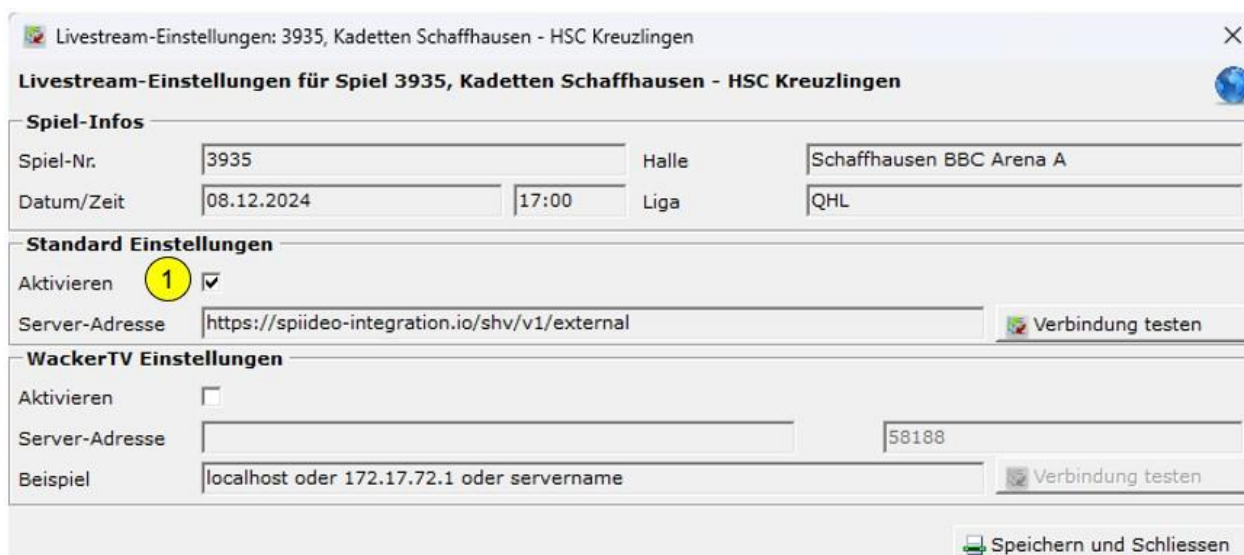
Livestream-Einstellungen: 3935, Kadetten Schaffhausen - HSC Kreuzlingen

×

Livestream-Einstellungen für Spiel 3935, Kadetten Schaffhausen - HSC Kreuzlingen

Spiel-Infos

Spiel-Nr. 3935

Halle Schaffhausen BBC Arena A

Datum/Zeit 08.12.2024 17:00

Liga QHL

Standard Einstellungen

Aktivieren 1 ☑

Server-Adresse https://spiideo-integration.io/shv/v1/external

Verbindung testen

WackerTV Einstellungen

Aktivieren ☐

Server-Adresse 58188

Beispiel localhost oder 172.17.72.1 oder servername

Verbindung testen

Speichern und Schliessen